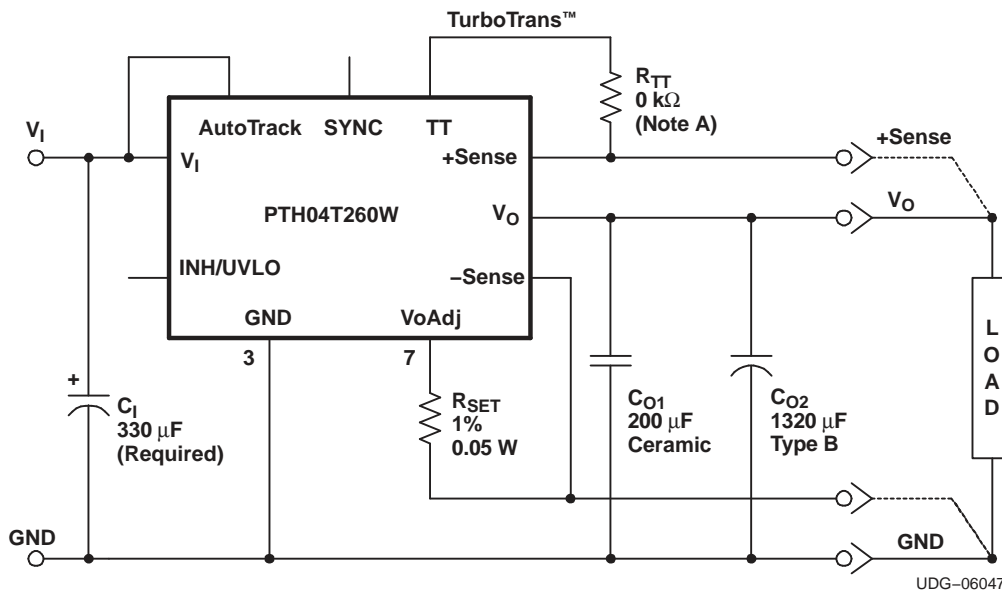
TurboTrans™

$V_I$

AutoTrack SYNC TT

$V_I$

+Sense

PTH04T260W

$V_O$

INH/UVLO

–Sense

GND VoAdj

3 7

$R_{TT}$
0 kΩ
(Note A)

+Sense

$V_O$

+

$C_I$
330 μF
(Required)

$R_{SET}$
1%
0.05 W

$C_{O1}$
200 μF
Ceramic

$C_{O2}$
1320 μF
Type B

L
O
A
D

GND

GND

UDG–06047